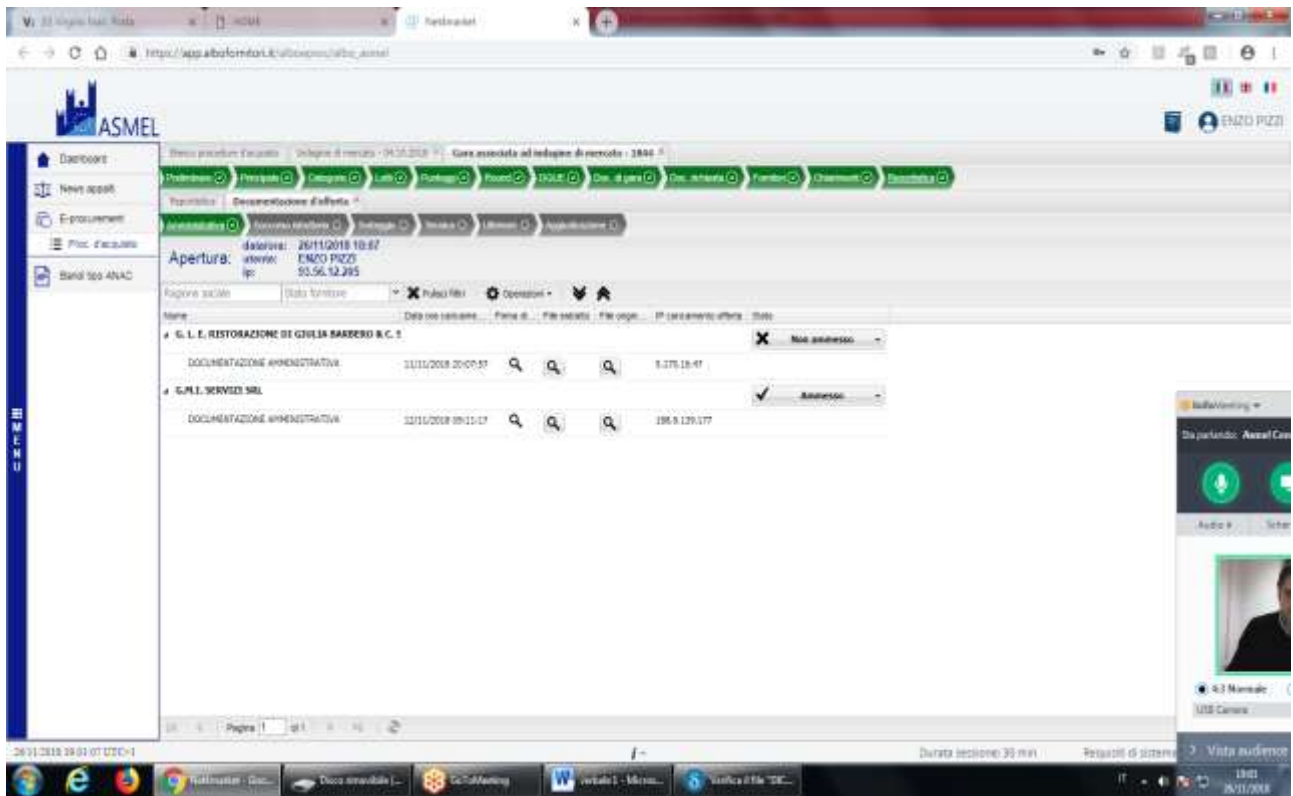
ASMEL

ENZO PIZZI

Dashboard
News appalti
E-procurement
Proc. d'acquisto
Bandi tipo ANAC

MENU

Gara associata ad indagine di mercato - 1844

Documentazione d'offerta

Apertura: data/ora: 26/11/2018 10:07
utente: ENZO PIZZI
ip: 93.56.12.205

Ragione sociale
Stato fornitore
Pulisci filtri
Operazioni

| Nome | Data ora caricame... | Firma d... | File estratto | File origin... | IP caricamento offerta | Stato |
|---|---|---|---|---|---|---|
| G. L. E. RISTORAZIONE DI GIULIA BARBERO & C. S | | | | | | Non ammesso |
| DOCUMENTAZIONE AMMINISTRATIVA | 11/11/2018 20:07:57 | | | | 5.170.18.47 | |
| G.M.I. SERVIZI SRL | | | | | | Ammesso |
| DOCUMENTAZIONE AMMINISTRATIVA | 12/11/2018 09:11:17 | | | | 188.9.129.177 | |

Pagina 1 di 1

26/11/2018 19:01:07 UTC+1

Durata sessione: 30 min

Audio
4:3 Normale
USB Camera
Vista audience

GoToMeeting
Verbale 1 - Micros...
IT
26/11/2018